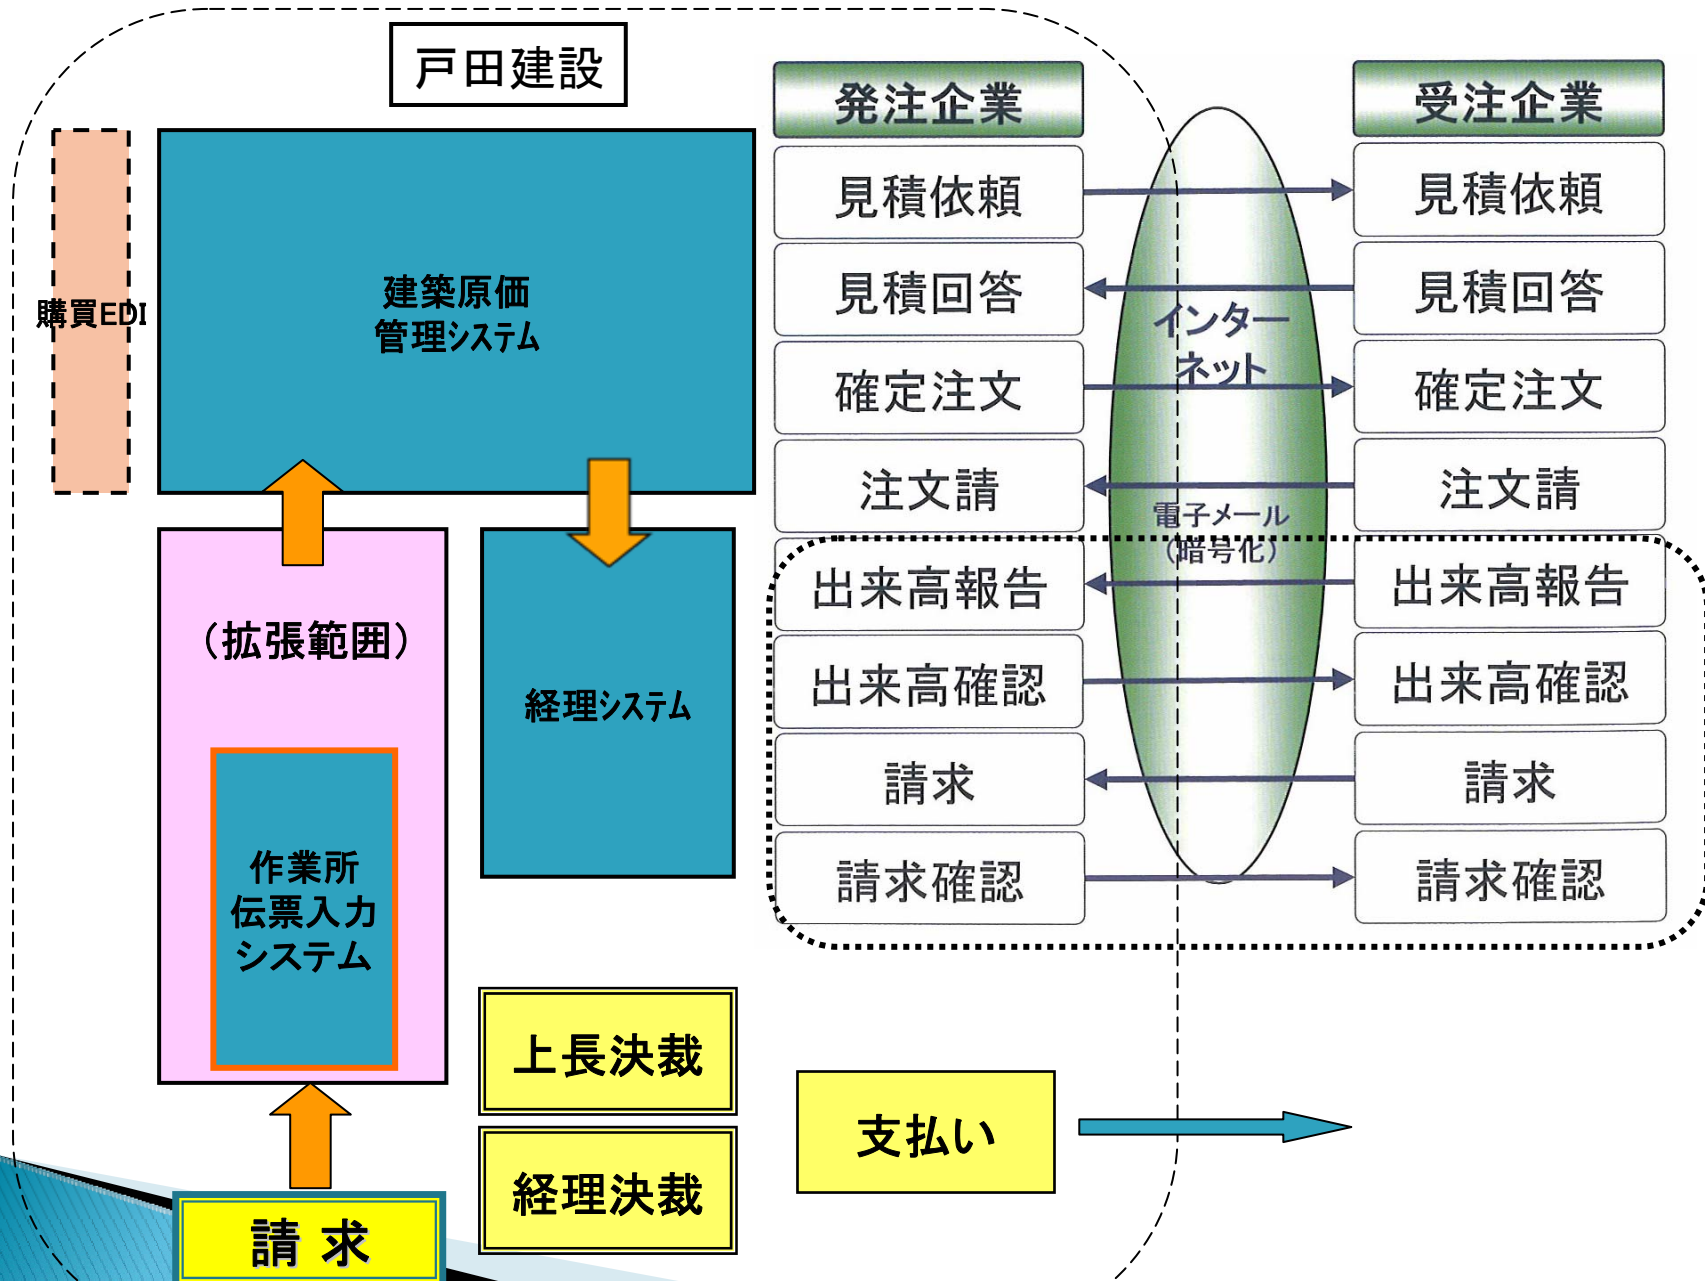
戸田建設

購買EDI

建築原価
管理システム

（拡張範囲）

作業所
伝票入力
システム

経理システム

請 求

上長決裁

経理決裁

支払い

発注企業

見積依頼

見積回答

確定注文

注文請

出来高報告

出来高確認

請求

請求確認

インターネット

電子メール
（暗号化）

受注企業

見積依頼

見積回答

確定注文

注文請

出来高報告

出来高確認

請求

請求確認